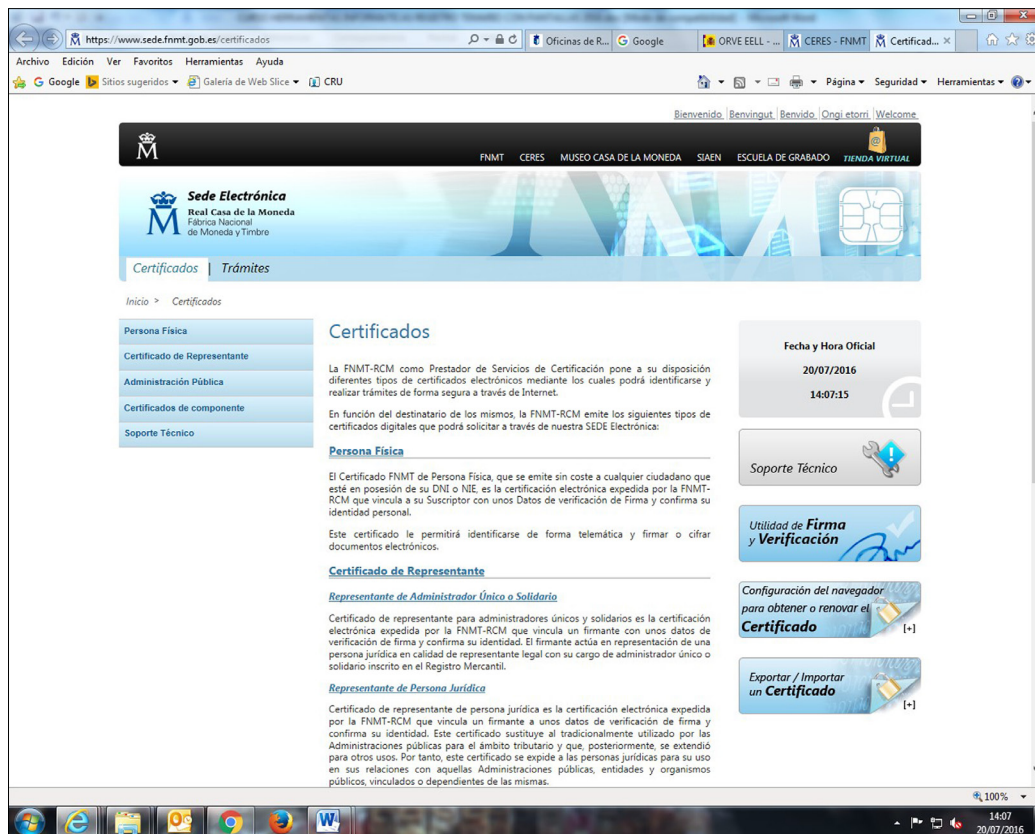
https://www.sede.fnmt.gob.es/certificados

Oficinas de R... | Google | ORVE EELL - ... | CERES - FNMT | Certificad... ×

Archivo Edición Ver Favoritos Herramientas Ayuda

Google Sitios sugeridos ▾ Galería de Web Slice ▾ CRU

Página ▾ Seguridad ▾ Herramientas ▾

Bienvenido Benvingut Benvido Ongi etorri Welcome

FNMT CERES MUSEO CASA DE LA MONEDA SIAEN ESCUELA DE GRABADO TIENDA VIRTUAL

Sede Electrónica
Real Casa de la Moneda
Fábrica Nacional de Moneda y Timbre

Certificados | Trámites

Inicio > Certificados

Persona Física
Certificado de Representante
Administración Pública
Certificados de componente
Soporte Técnico

Certificados

La FNMT-RCM como Prestador de Servicios de Certificación pone a su disposición diferentes tipos de certificados electrónicos mediante los cuales podrá identificarse y realizar trámites de forma segura a través de Internet.

En función del destinatario de los mismos, la FNMT-RCM emite los siguientes tipos de certificados digitales que podrá solicitar a través de nuestra SEDE Electrónica:

Persona Física

El Certificado FNMT de Persona Física, que se emite sin coste a cualquier ciudadano que esté en posesión de su DNI o NIE, es la certificación electrónica expedida por la FNMT-RCM que vincula a su Suscriptor con unos Datos de verificación de Firma y confirma su identidad personal.

Este certificado le permitirá identificarse de forma telemática y firmar o cifrar documentos electrónicos.

Certificado de Representante

Representante de Administrador Único o Solidario

Certificado de representante para administradores únicos y solidarios es la certificación electrónica expedida por la FNMT-RCM que vincula un firmante con unos datos de verificación de firma y confirma su identidad. El firmante actúa en representación de una persona jurídica en calidad de representante legal con su cargo de administrador único o solidario inscrito en el Registro Mercantil.

Representante de Persona Jurídica

Certificado de representante de persona jurídica es la certificación electrónica expedida por la FNMT-RCM que vincula un firmante a unos datos de verificación de firma y confirma su identidad. Este certificado sustituye al tradicionalmente utilizado por las Administraciones públicas para el ámbito tributario y que, posteriormente, se extendió para otros usos. Por tanto, este certificado se expide a las personas jurídicas para su uso en sus relaciones con aquellas Administraciones públicas, entidades y organismos públicos, vinculados o dependientes de las mismas.

Fecha y Hora Oficial
20/07/2016
14:07:15

Soporte Técnico

Utilidad de Firma y Verificación

Configuración del navegador para obtener o renovar el Certificado [+]

Exportar / Importar un Certificado [+]

100%

14:07
20/07/2016